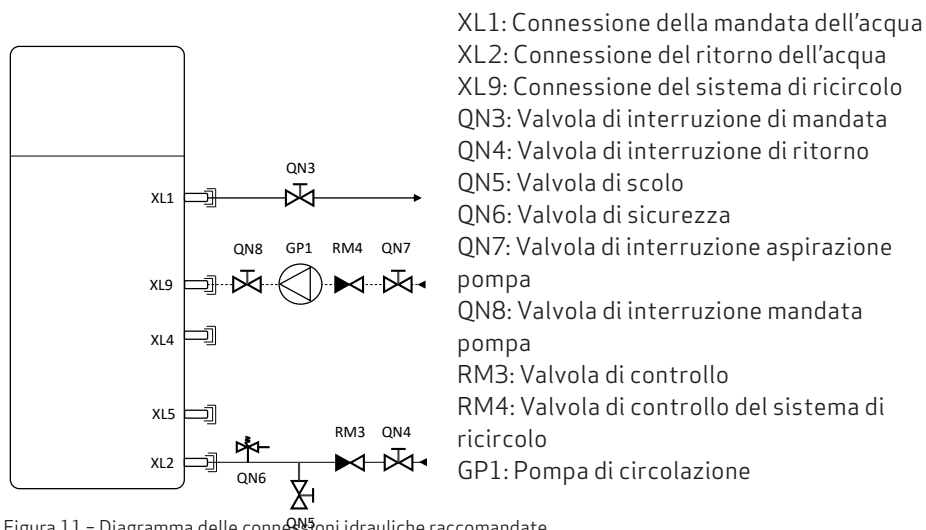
QN3
XL1
QN8 GP1 RM4 QN7
XL9
XL4
XL5
RM3 QN4
XL2
QN6
QN5

XL1: Connessione della mandata dell'acqua
XL2: Connessione del ritorno dell'acqua
XL9: Connessione del sistema di ricircolo
QN3: Valvola di interruzione di mandata
QN4: Valvola di interruzione di ritorno
QN5: Valvola di scolo
QN6: Valvola di sicurezza
QN7: Valvola di interruzione aspirazione pompa
QN8: Valvola di interruzione mandata pompa
RM3: Valvola di controllo
RM4: Valvola di controllo del sistema di ricircolo
GP1: Pompa di circolazione

Figura 11 – Diagramma delle connessioni idrauliche raccomandate